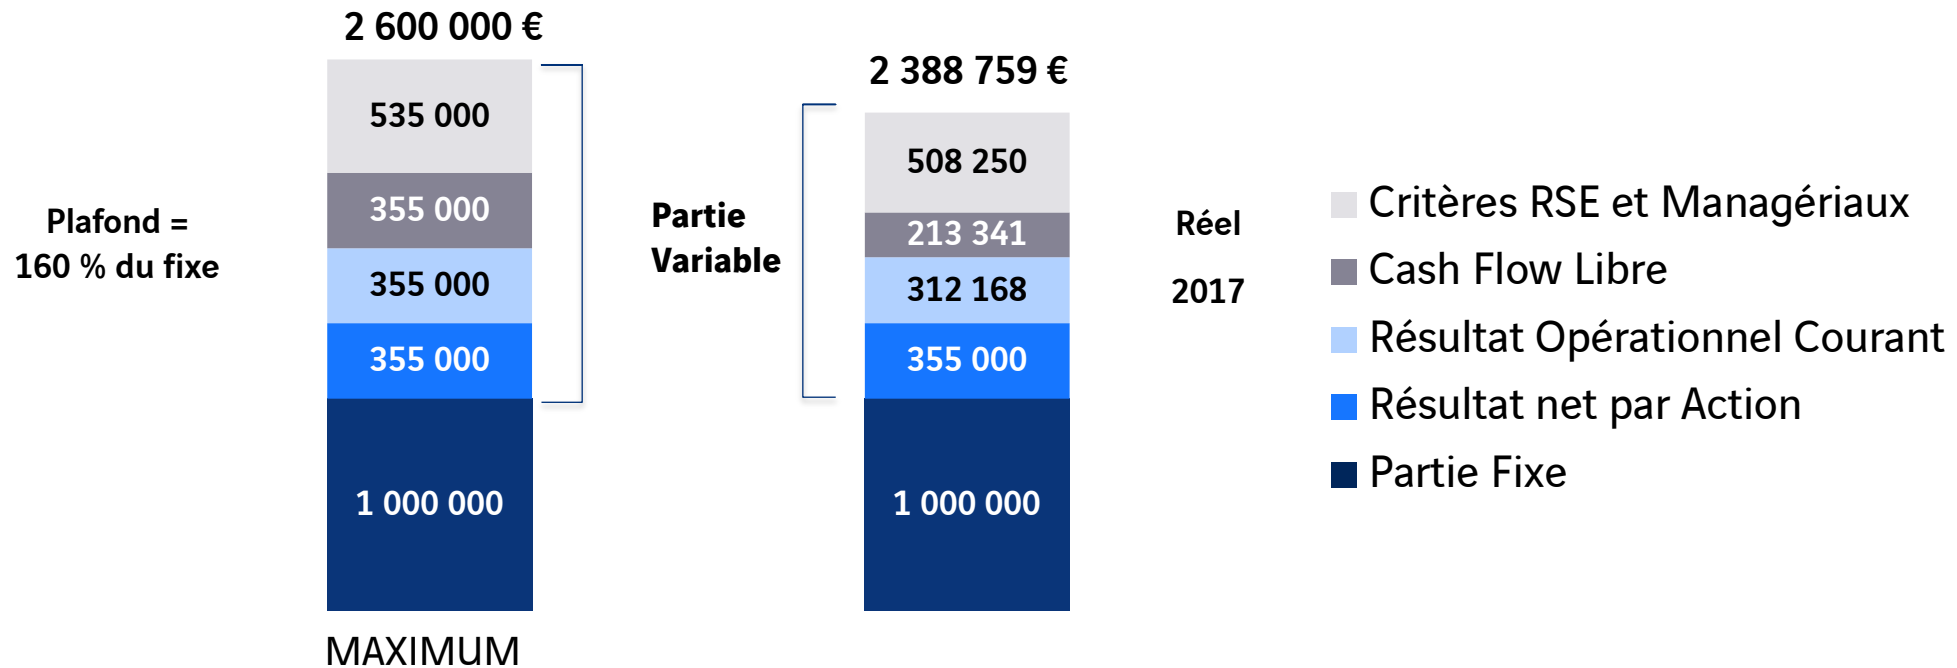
2 600 000 €

535 000
355 000
355 000
355 000
1 000 000

MAXIMUM

Plafond = 160 % du fixe

Partie Variable

2 388 759 €

508 250
213 341
312 168
355 000
1 000 000

Réel

2017

Critères RSE et Managériaux
Cash Flow Libre
Résultat Opérationnel Courant
Résultat net par Action
Partie Fixe